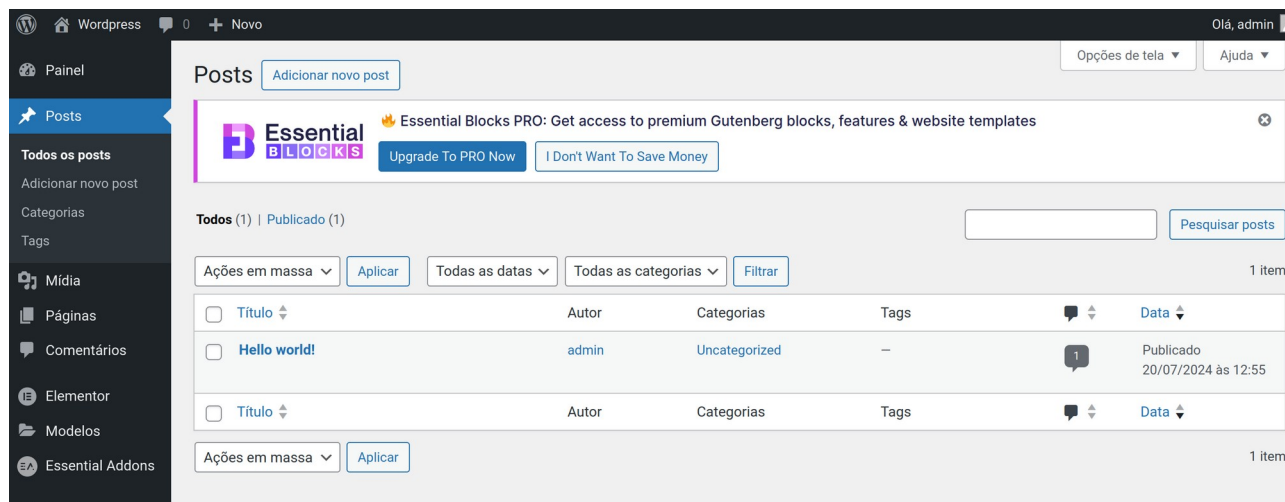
Wordpress 0 + Novo

Olá, admin

Painel

Posts

Todos os posts

Adicionar novo post

Categorias

Tags

Mídia

Páginas

Comentários

Elementor

Modelos

Essential Addons

Opções de tela ▼

Ajuda ▼

Posts Adicionar novo post

Essential BLOCKS

Essential Blocks PRO: Get access to premium Gutenberg blocks, features & website templates

Upgrade To PRO Now

I Don't Want To Save Money

Todos (1) | Publicado (1)

Pesquisar posts

Ações em massa ∨ Aplicar Todas as datas ∨ Todas as categorias ∨ Filtrar

1 item

| | Título | Autor | Categorias | Tags | | Data |
|---|---|---|---|---|---|---|
| | Hello world! | admin | Uncategorized | — | 1 | Publicado 20/07/2024 às 12:55 |
| | Título | Autor | Categorias | Tags | | Data |

Ações em massa ∨ Aplicar

1 item